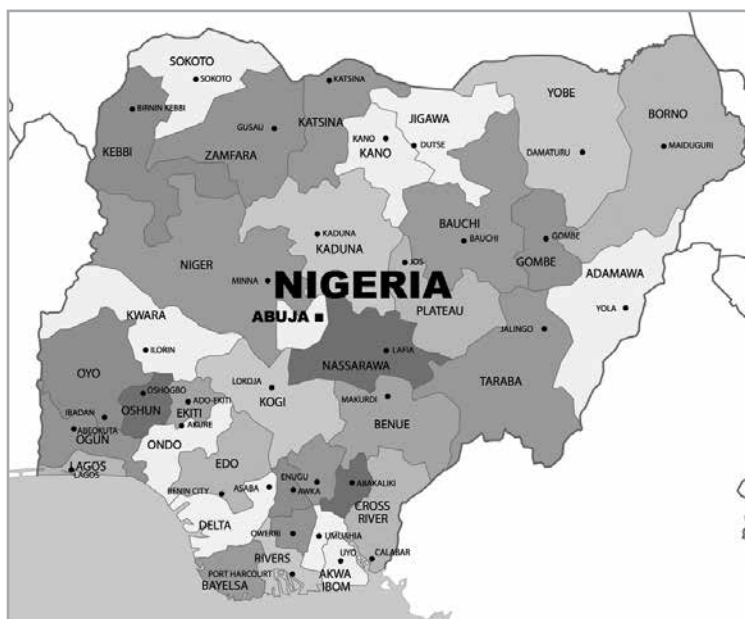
SOKOTO
SOKOTO
BIRNIN KEBBI
KATSINA
YOBE
BORNO
GUSAU
KATSINA
JIGAWA
KANO
DUTSE
KANO
DAMATURU
MAIDUGURI
KEBBI
ZAMFARA
KADUNA
BAUCHI
BAUCHI
GOMBE
KADUNA
JOS
NIGER
MINNA
NIGERIA
GOMBE
ADAMAWA
ABUJA
PLATEAU
YOLA
KWARA
JALINGO
ILORIN
LAFIA
NASSARAWA
OYO
OSHOGBO
LOKOJA
TARABA
OSHUN
ADO-EKITI
MAKURDI
IBADAN
EKITI
KOGI
AKURE
BENUE
ABEOKUTA
OGUN
ONDO
LAGOS
LAGOS
EDO
ENUGU
ABAKALIKI
BENIN CITY
ASABA
AWKA
CROSS RIVER
DELTA
OWERRI
UMUAHIA
UYO
CALABAR
RIVERS
PORT HARCOURT
BAYELSA
AKWA IBOM